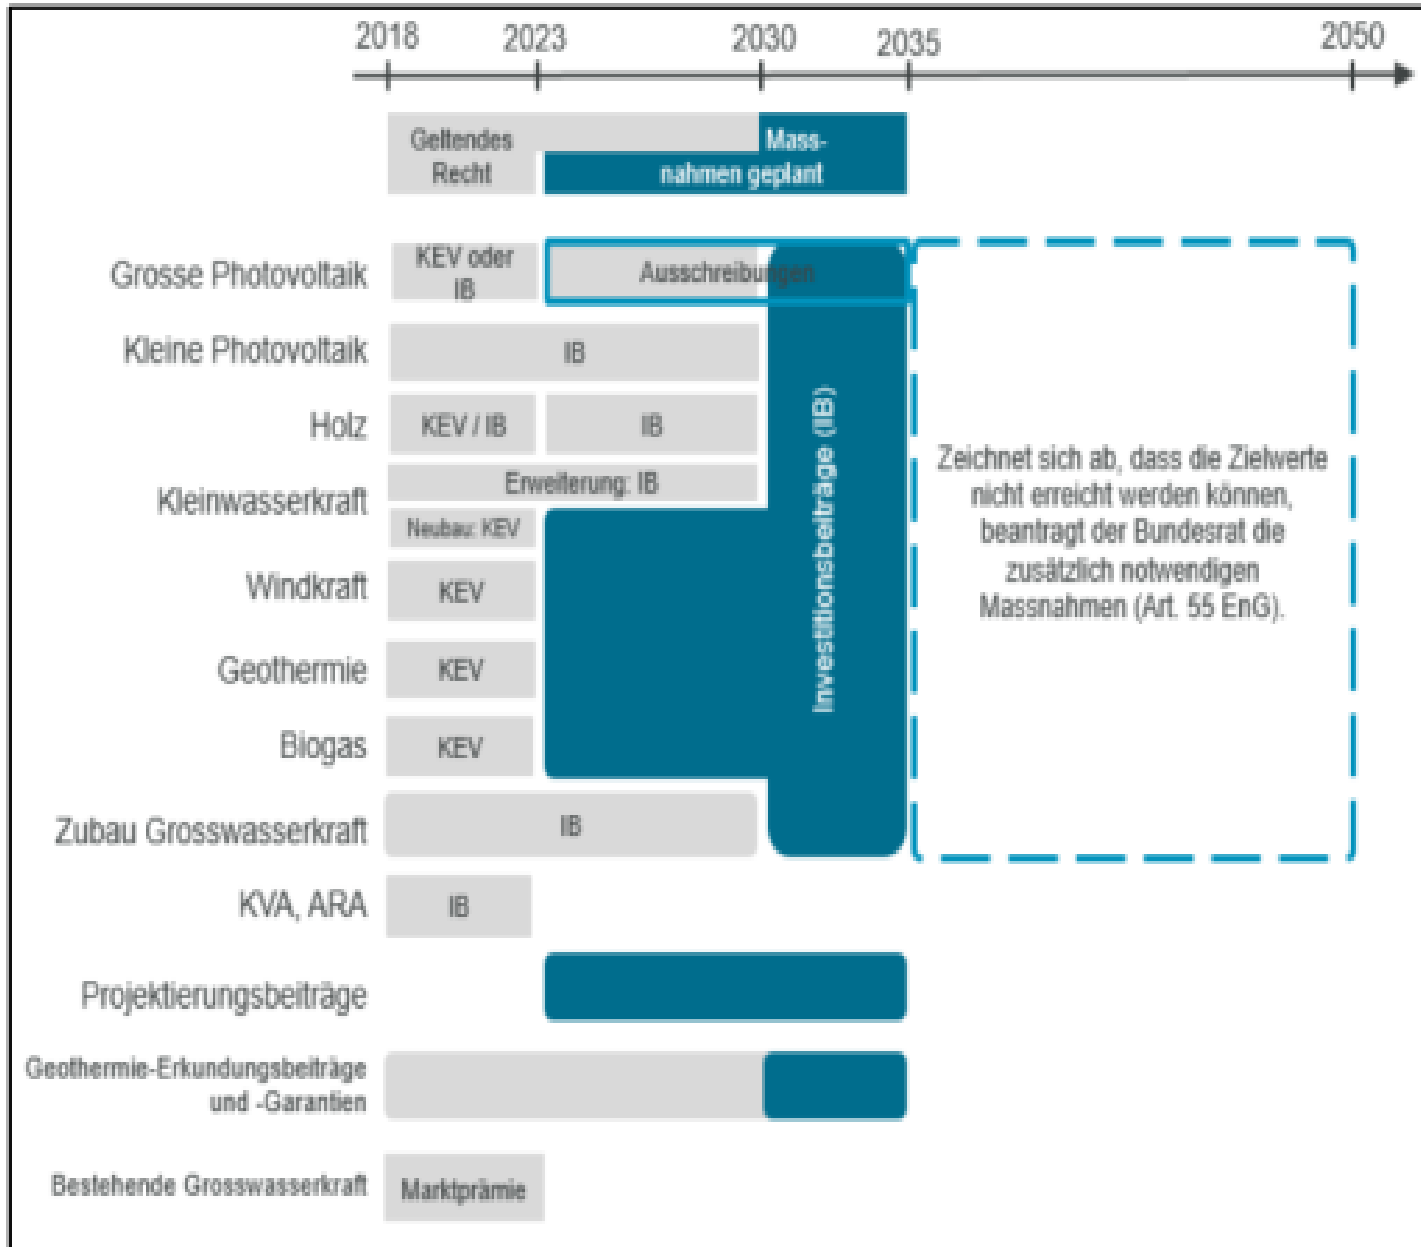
2018
2023
2030
2035
2050

Geltendes Recht

Massnahmen geplant

Grosse Photovoltaik
KEV oder IB
Ausschreibungen

Kleine Photovoltaik
IB

Holz
KEV / IB
IB

Kleinwasserkraft
Erweiterung: IB
Neubau: KEV

Windkraft
KEV

Geothermie
KEV

Biogas
KEV

Zubau Grosswasserkraft
IB

Investitionsbeiträge (IB)

Zeichnet sich ab, dass die Zielwerte nicht erreicht werden können, beantragt der Bundesrat die zusätzlich notwendigen Massnahmen (Art. 55 EnG).

KVA, ARA
IB

Projektierungsbeiträge

Geothermie-Erkundungsbeiträge und -Garantien

Bestehende Grosswasserkraft
Marktprämie